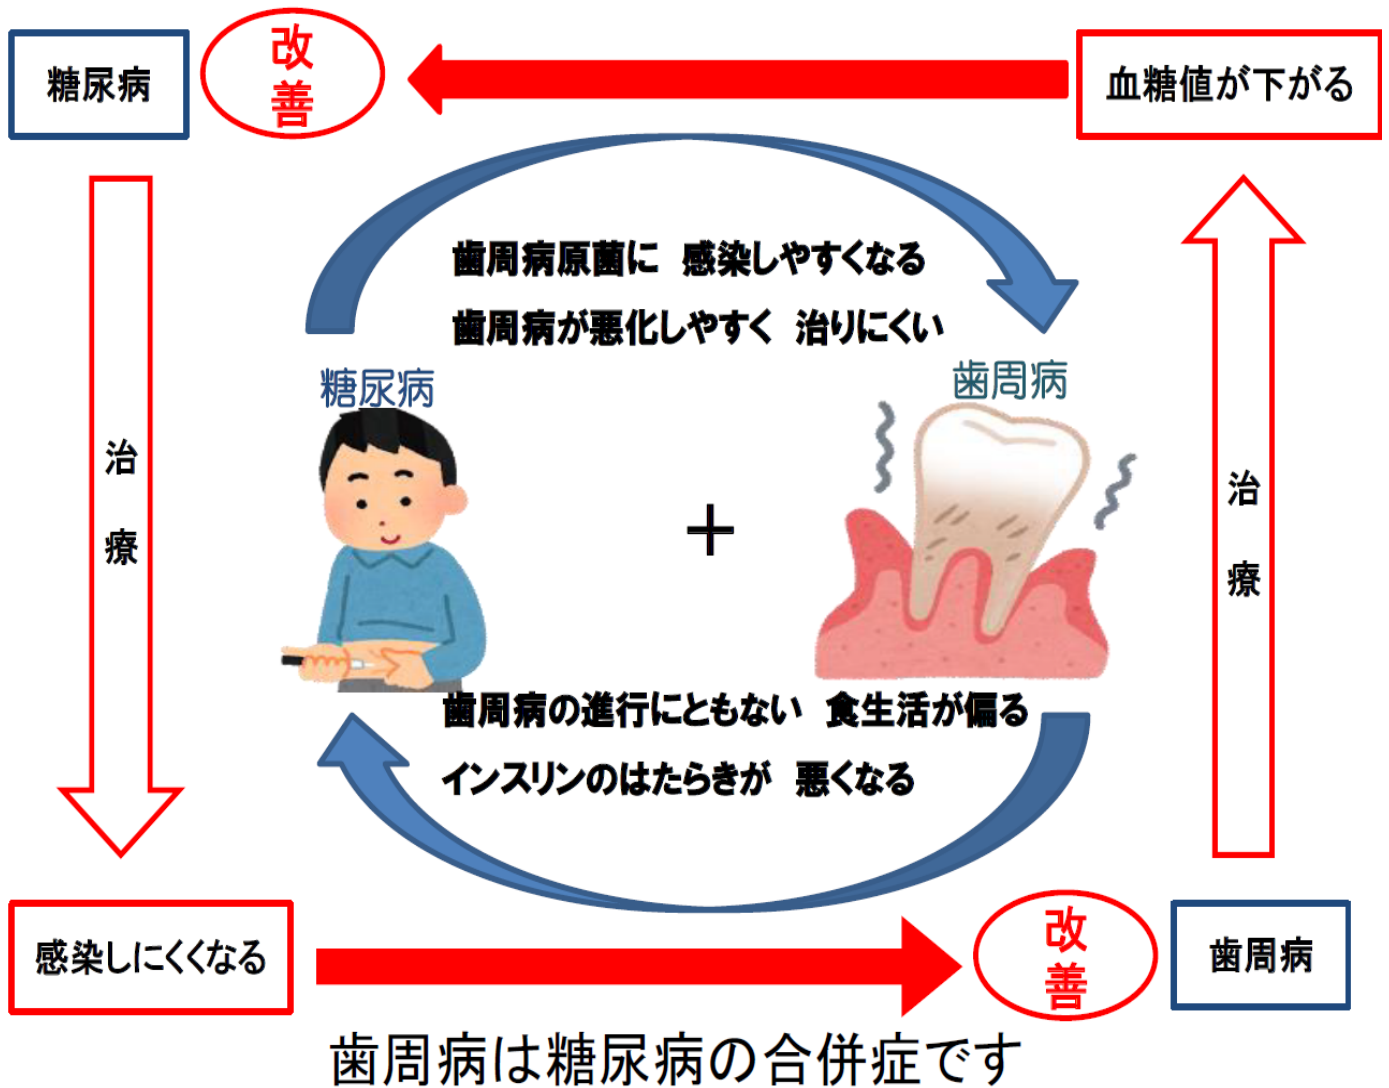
糖尿病

改善

血糖値が下がる

歯周病原菌に 感染しやすくなる

歯周病が悪化しやすく 治りにくい

糖尿病

歯周病

治療

治療

+

歯周病の進行にともない 食生活が偏る

インスリンのはたらきが 悪くなる

感染しにくくなる

改善

歯周病

歯周病は糖尿病の合併症です